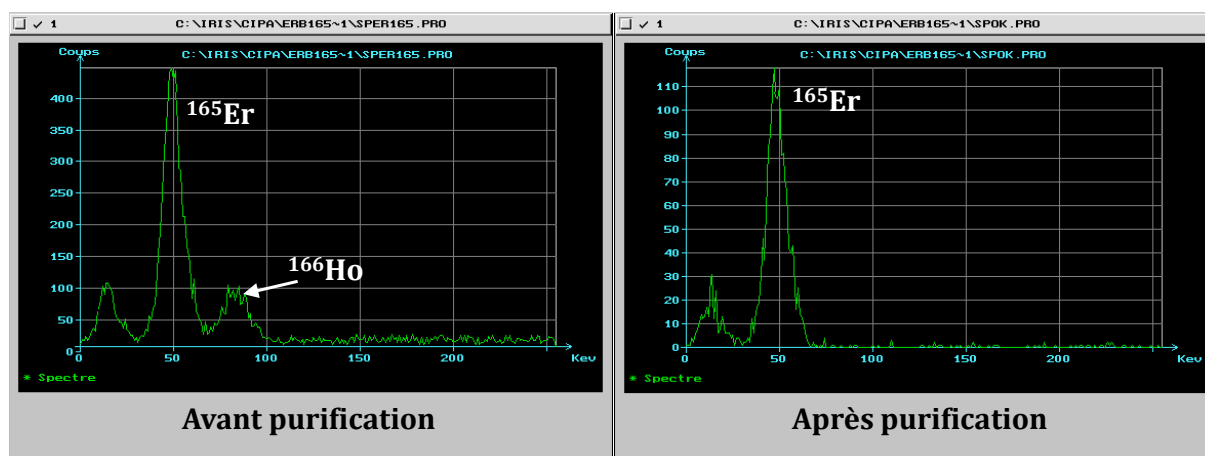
✓ 1 C:\IRIS\CIPA\ERB165~1\SPER165.PRO

Coups

C:\IRIS\CIPA\ERB165~1\SPER165.PRO

400
350
300
250
200
150
100
50
0

$^{165}$Er

$^{166}$Ho

0 50 100 150 200 Kev

* Spectre

Avant purification

✓ 1 C:\IRIS\CIPA\ERB165~1\SPOK.PRO

Coups

C:\IRIS\CIPA\ERB165~1\SPOK.PRO

110
100
90
80
70
60
50
40
30
20
10
0

$^{165}$Er

0 50 100 150 200 Kev

* Spectre

Après purification